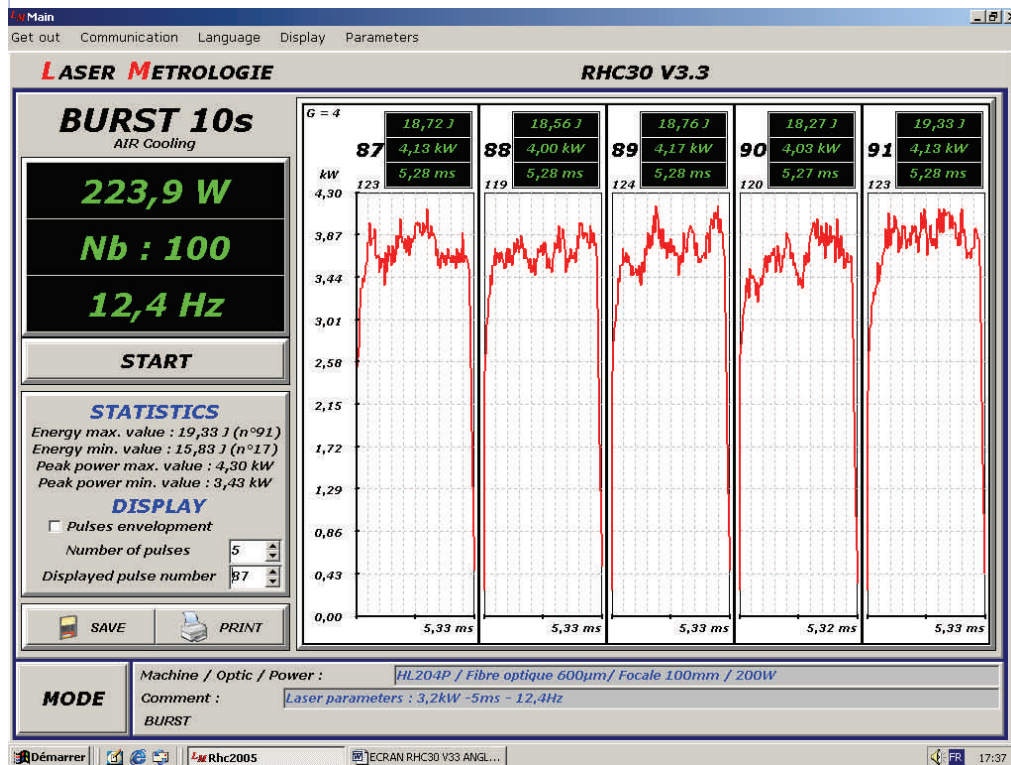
Main

Get out Communication Language Display Parameters

LASER METROLOGIE

RHC30 V3.3

BURST 10s
AIR Cooling

223,9 W

Nb : 100

12,4 Hz

START

STATISTICS
Energy max. value : 19,33 J (n°91)
Energy min. value : 15,83 J (n°17)
Peak power max. value : 4,30 kW
Peak power min. value : 3,43 kW

DISPLAY
Pulses envelopment
Number of pulses 5
Displayed pulse number 87

SAVE PRINT

G = 4

87 18,72 J 4,13 kW 5,28 ms 123
88 18,56 J 4,00 kW 5,28 ms 119
89 18,76 J 4,17 kW 5,28 ms 124
90 18,27 J 4,03 kW 5,27 ms 120
91 19,33 J 4,13 kW 5,28 ms 123

kW
4,30
3,87
3,44
3,01
2,58
2,15
1,72
1,29
0,86
0,43
0,00

5,33 ms 5,33 ms 5,33 ms 5,32 ms 5,33 ms

MODE

Machine / Optic / Power : HL204P / Fibre optique 600µm/ Focale 100mm / 200W
Comment : Laser parameters : 3,2kW -5ms - 12,4Hz
BURST

Démarrer Rhc2005 ECRAN RHC30 V33 ANGL... FR 17:37